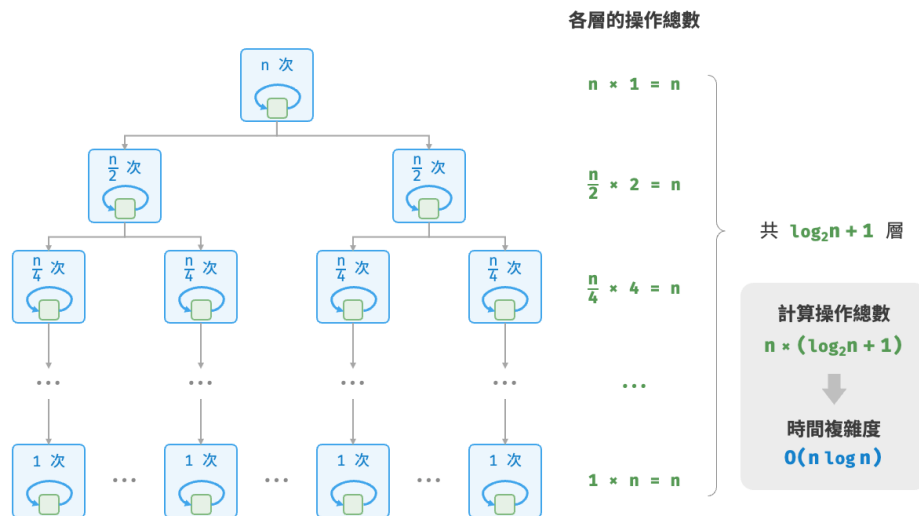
各層的操作總數

n 次

$n \times 1 = n$

$\frac{n}{2}$ 次

$\frac{n}{2}$ 次

$\frac{n}{2} \times 2 = n$

共 $\log_2 n + 1$ 層

$\frac{n}{4}$ 次

$\frac{n}{4}$ 次

$\frac{n}{4}$ 次

$\frac{n}{4}$ 次

$\frac{n}{4} \times 4 = n$

計算操作總數

$n \times (\log_2 n + 1)$

時間複雜度

$O(n \log n)$

…

…

…

…

…

1 次

…

1 次

…

1 次

…

1 次

$1 \times n = n$